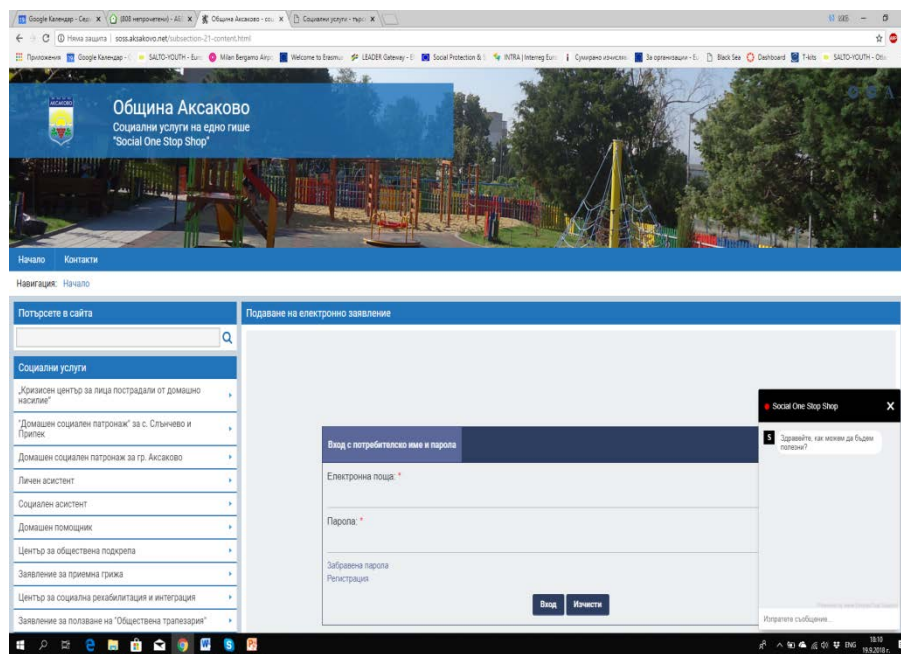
Google Календар - Сед. | (808 непрочетени) - AS | Община Аксаково - соц | Социални услуги - търс

Няма защита | soss.aksakovo.net/subsection-21-content.html

Приложения | Google Календар | SALTO-YOUTH - Euro | Milan Bergamo Airp | Welcome to Erasmus | LEADER Gateway | Social Protection & | INTRA | Interreg Euro | Сумарно изчисляв | За организации | Black Sea | Dashboard | T-kits | SALTO-YOUTH - Oth

АКСАКОВО

Община Аксаково
Социални услуги на едно гише
"Social One Stop Shop"

Начало | Контакти

Навигация: Начало

Потърсете в сайта

Социални услуги

„Кризисен център за лица пострадали от домашно насилие"

"Домашен социален патронаж" за с. Слънчево и Припек

Домашен социален патронаж за гр. Аксаково

Личен асистент

Социален асистент

Домашен помощник

Център за обществена подкрепа

Заявление за приемна грижа

Център за социална рехабилитация и интеграция

Заявление за ползване на "Обществена трапезария"

Подаване на електронно заявление

Вход с потребителско име и парола

Електронна поща: *

Парола: *

Забравена парола
Регистрация

Вход | Изчисти

Social One Stop Shop

S Здравейте, как можем да бъдем полезни?

Изпратете съобщение...

ENG 18:10 19.9.2018 г.